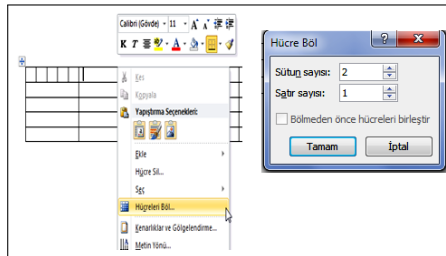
Calibri (Gövde) 11 A A

K T A

Kes

Kopyala

Yapıştırma Seçenekleri:

Ekle

Hücre Sil...

Seç

Hücreleri Böl...

Kenarlıklar ve Gölgelendirme...

Metin Yönü...

Hücre Böl

?

Sütun sayısı: 2

Satır sayısı: 1

Bölmeden önce hücreleri birleştir

Tamam

İptal